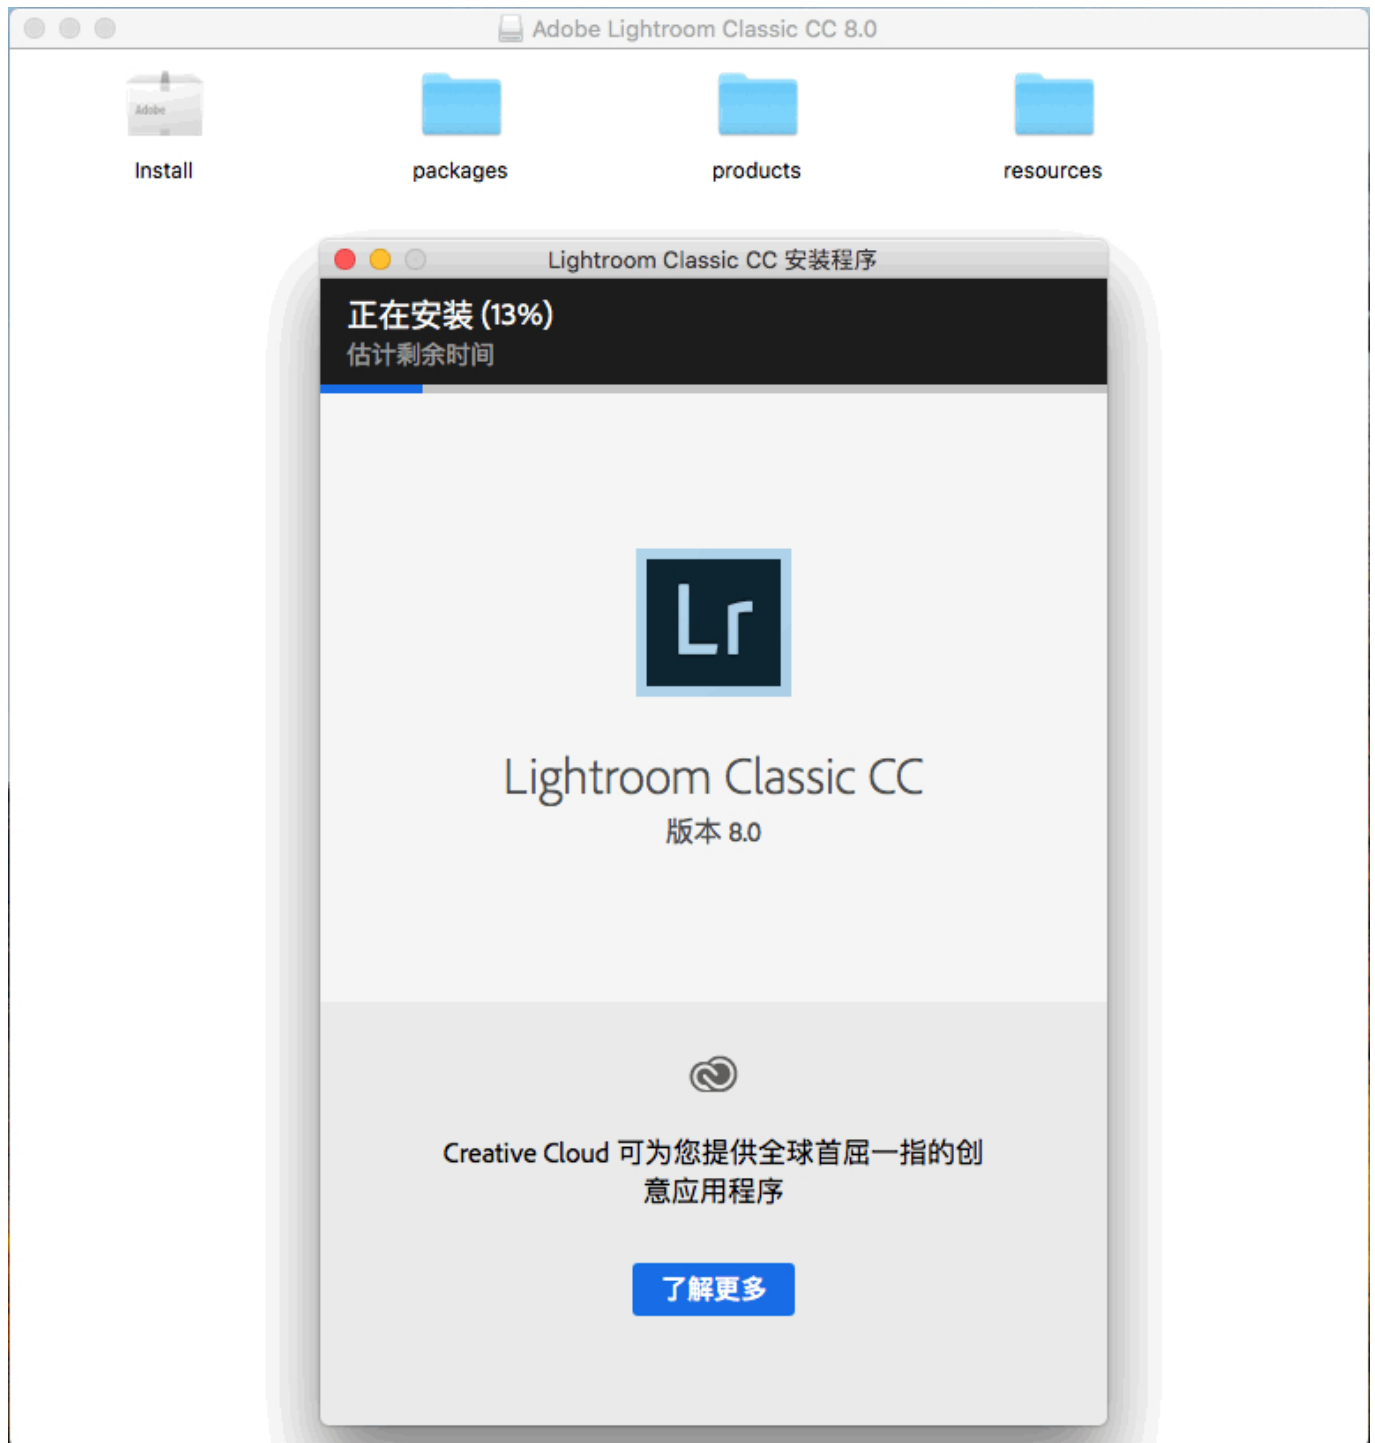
Adobe Lightroom Classic CC 8.0

Adobe

Install

packages

products

resources

Lightroom Classic CC 安装程序

正在安装 (13%)

估计剩余时间

Lr

Lightroom Classic CC

版本 8.0

Creative Cloud 可为您提供全球首屈一指的创意应用程序

了解更多